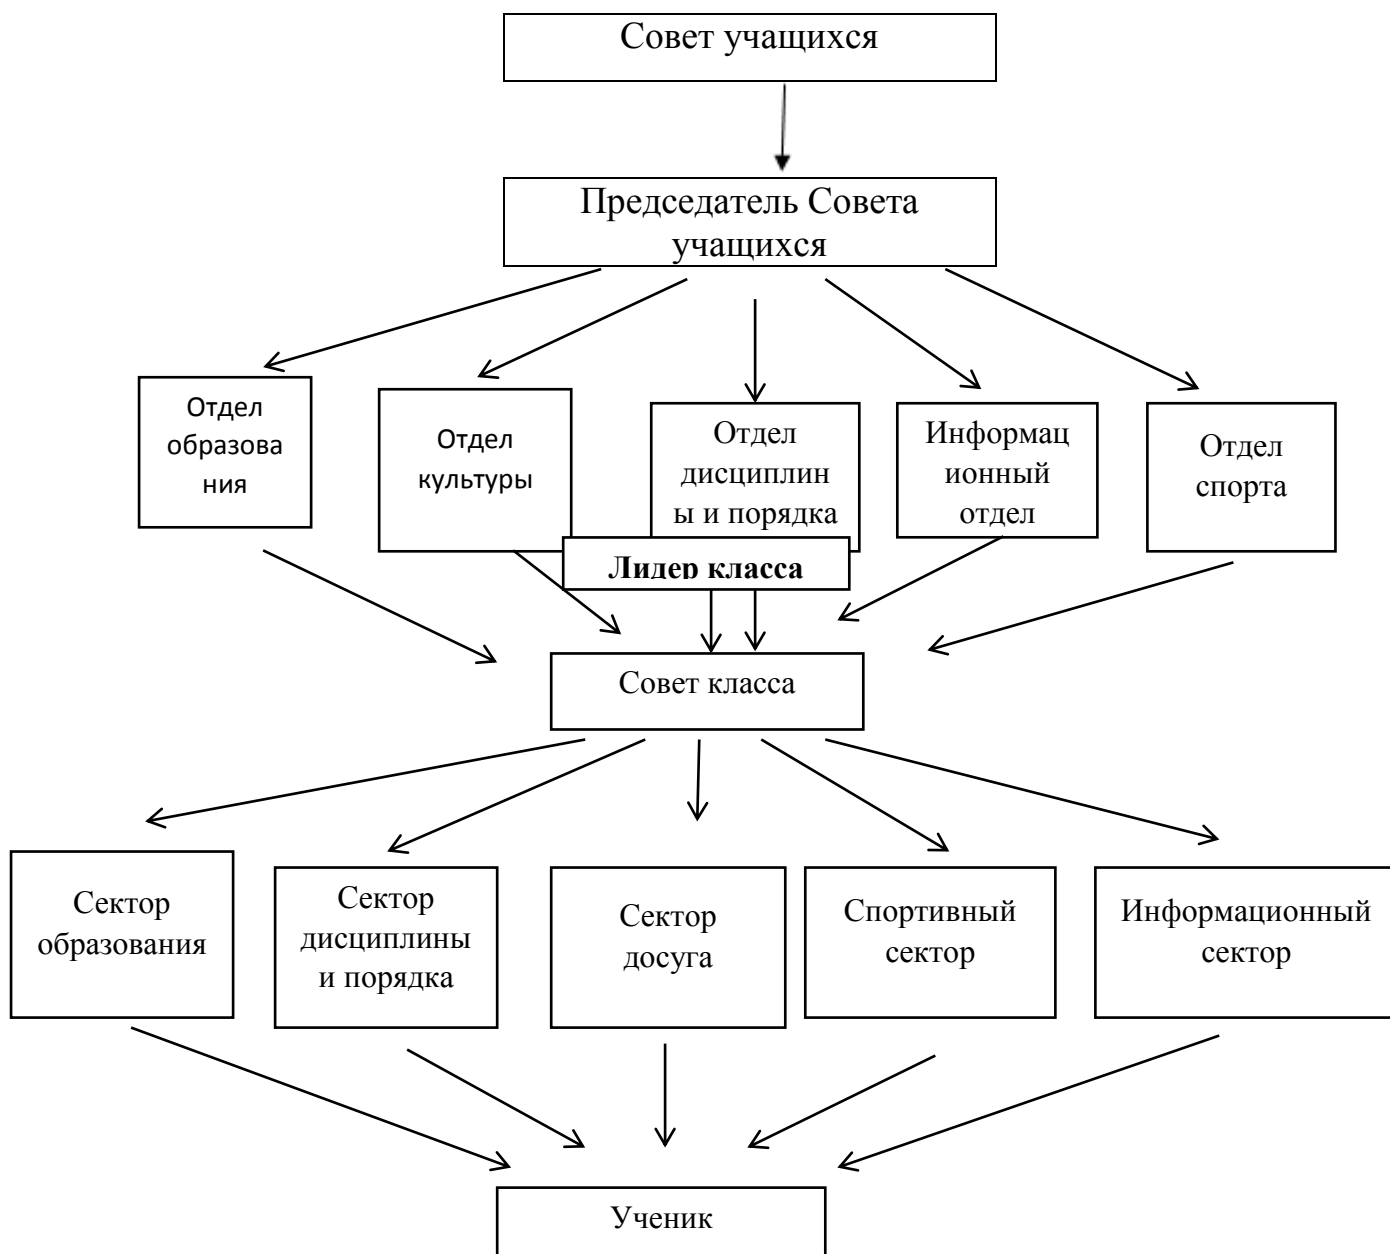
Совет учащихся

Председатель Совета учащихся

Отдел образова ния

Отдел культуры

Отдел дисциплин ы и порядка

Информац ионный отдел

Отдел спорта

Лидер класса

Совет класса

Сектор образования

Сектор дисциплины и порядка

Сектор досуга

Спортивный сектор

Информационный сектор

Ученик